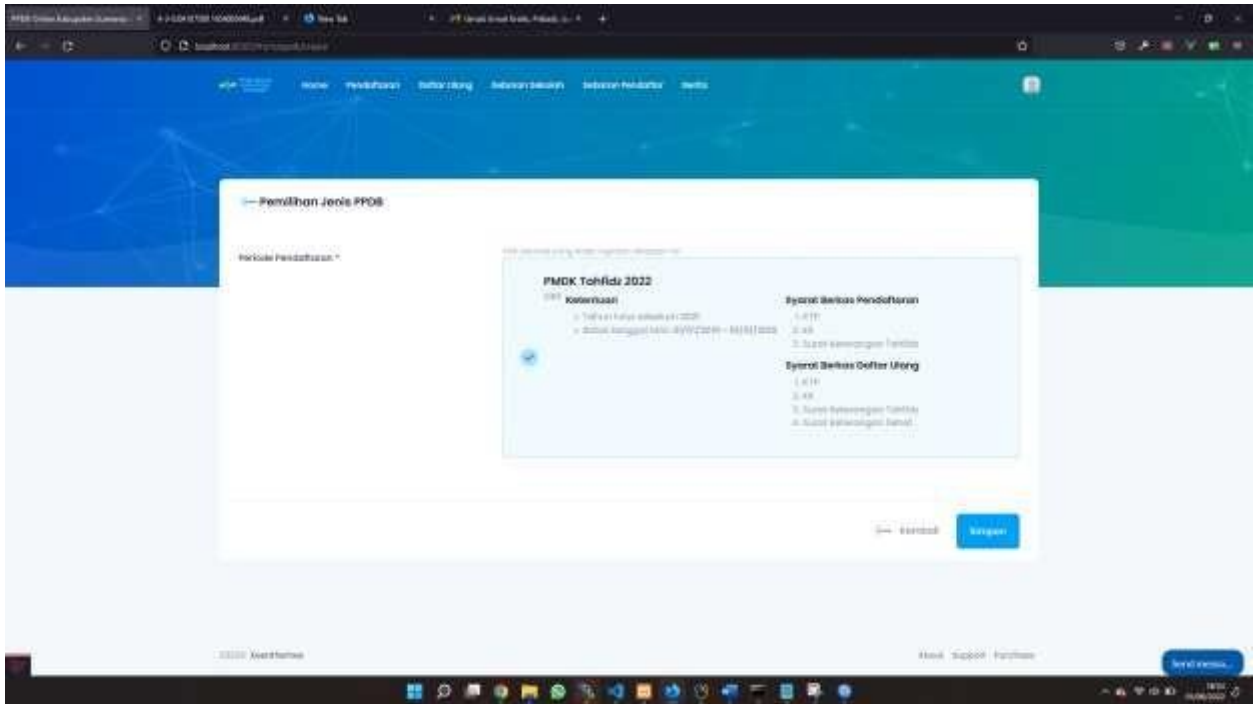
New Tab

Home Pendaftaran Daftar Ulang Sebaran Sekolah Sebaran Pendaftar Berita

Pemilihan Jenis PPDB

Periode Pendaftaran *

PMDK Tahfidz 2022

Ketentuan

Syarat Berkas Pendaftaran

1. KTP
2. KK
3. Surat Keterangan Tahfidz

Syarat Berkas Daftar Ulang

1. KTP
2. KK
3. Surat Keterangan Tahfidz
4. Surat Keterangan Sehat

Kembali

Simpan

About Support Purchase

Send messa...